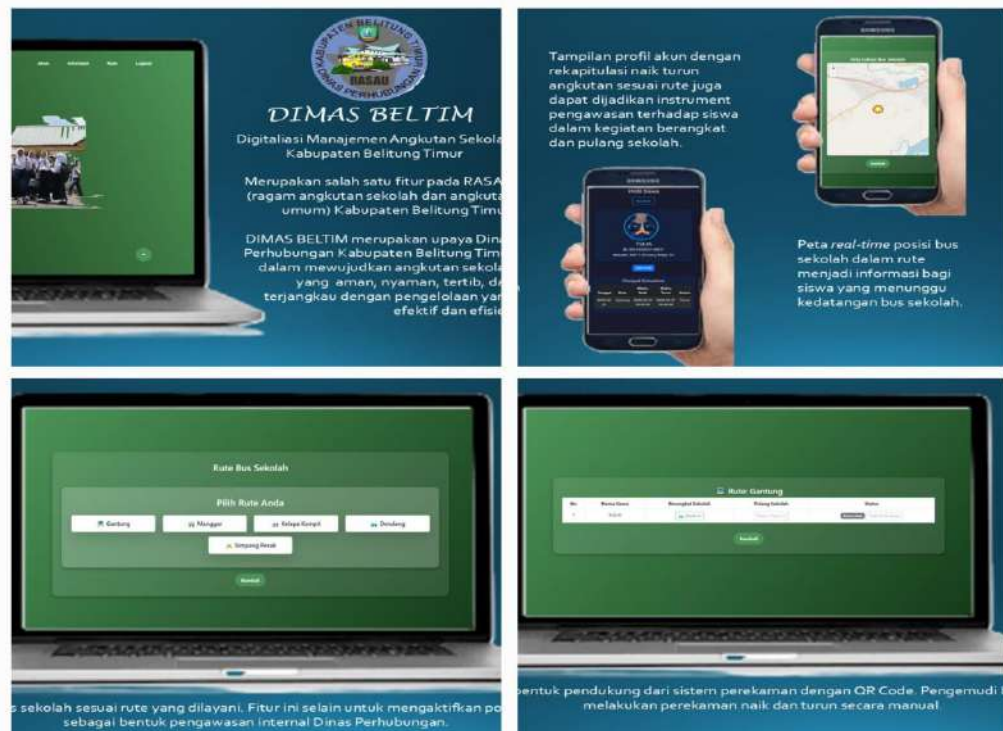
Home Informasi Rute Logout

KABUPATEN BELITUNG TIMUR
DINAS PERHUBUNGAN
RASAU

DIMAS BELTIM

Digitaliasi Manajemen Angkutan Sekola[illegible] Kabupaten Belitung Timur

Merupakan salah satu fitur pada RASA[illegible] (ragam angkutan sekolah dan angkuta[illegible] umum) Kabupaten Belitung Timu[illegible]

DIMAS BELTIM merupakan upaya Dina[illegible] Perhubungan Kabupaten Belitung Tim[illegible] dalam mewujudkan angkutan sekola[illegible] yang aman, nyaman, tertib, d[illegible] terjangkau dengan pengelolaan yan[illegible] efektif dan efisi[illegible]

Tampilan profil akun dengan rekapitulasi naik turun angkutan sesuai rute juga dapat dijadikan instrument pengawasan terhadap siswa dalam kegiatan berangkat dan pulang sekolah.

SAMSUNG

Profil Siswa

SAMSUNG

Peta real-time posisi bus sekolah dalam rute menjadi informasi bagi siswa yang menunggu kedatangan bus sekolah.

Rute Bus Sekolah

Pilih Rute Anda

Gantung

Manggar

Kelapa Kampit

Dendang

Simpang Renggiang

Kembali

Rute: Gantung

| No | Nama Siswa | Berangkat Sekolah | Pulang Sekolah | Status |
|---|---|---|---|---|
| 1 | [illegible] | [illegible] | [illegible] | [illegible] |

Kembali

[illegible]s sekolah sesuai rute yang dilayani. Fitur ini selain untuk mengaktifkan po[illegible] sebagai bentuk pengawasan internal Dinas Perhubungan.

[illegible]entuk pendukung dari sistem perekaman dengan QR Code. Pengemudi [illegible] melakukan perekaman naik dan turun secara manual.